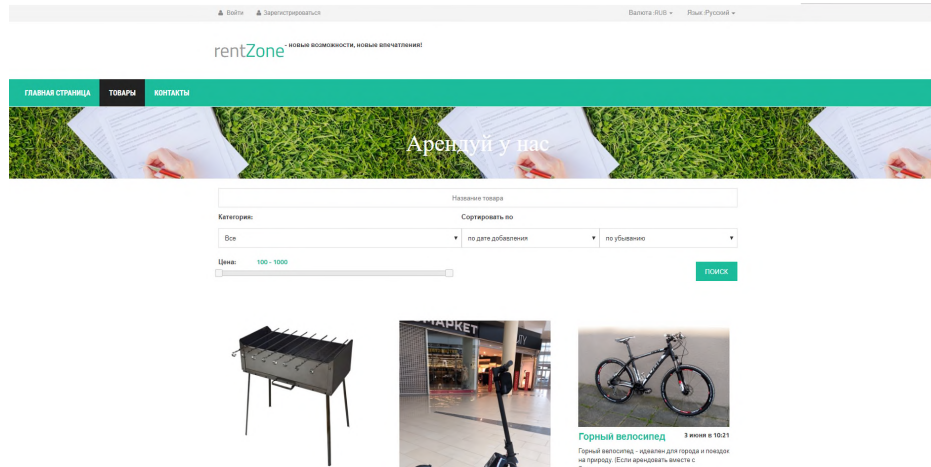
Войти Зарегистрироваться

Валюта :RUB Язык :Русский

rentZone - новые возможности, новые впечатления!

ГЛАВНАЯ СТРАНИЦА ТОВАРЫ КОНТАКТЫ

Арендуй у нас

Название товара

Категория:

Сортировать по

Все

по дате добавления

по убыванию

Цена: 100 - 1000

ПОИСК

МАРКЕТ

Горный велосипед 3 июня в 10:21

Горный велосипед - идеален для города и поездок на природу. (Если арендовать вместе с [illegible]